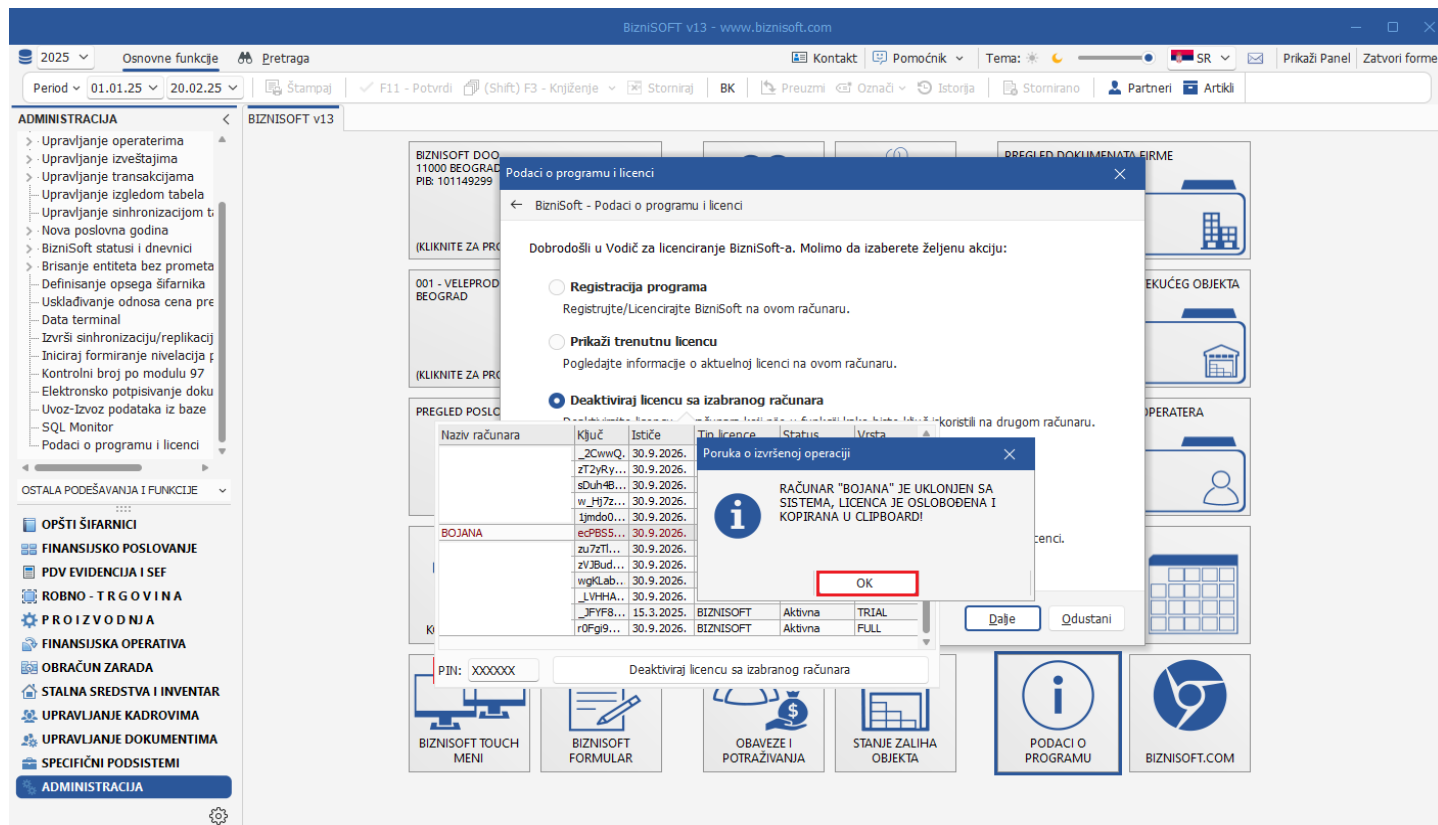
BizniSOFT v13 - www.biznisoft.com

2025 Osnovne funkcije Pretraga

Kontakt Pomoćnik Tema: SR Prikaži Panel Zatvori forme

Period 01.01.25 20.02.25 Štampaj F11 - Potvrdi (Shift) F3 - Knjiženje Storniraj BK Preuzmi Označi Istorija Stornirano Partneri Artikli

ADMINISTRACIJA

Upravljanje operaterima
Upravljanje izveštajima
Upravljanje transakcijama
Upravljanje izgledom tabela
Upravljanje sinhronizacijom t
Nova poslovna godina
BizniSoft statusi i dnevnici
Brisanje entiteta bez prometa
Definisanje opsega šifarnika
Usklađivanje odnosa cena pre
Data terminal
Izvrši sinhronizaciju/replikacij
Iniciraj formiranje nivelacija p
Kontrolni broj po modulu 97
Elektronsko potpisivanje doku
Uvoz-Izvoz podataka iz baze
SQL Monitor
Podaci o programu i licenci

OSTALA PODEŠAVANJA I FUNKCIJE

OPŠTI ŠIFARNICI
FINANSIJSKO POSLOVANJE
PDV EVIDENCIJA I SEF
ROBNO - T R G O V I N A
P R O I Z V O D N J A
FINANSIJSKA OPERATIVA
OBRAČUN ZARADA
STALNA SREDSTVA I INVENTAR
UPRAVLJANJE KADROVIMA
UPRAVLJANJE DOKUMENTIMA
SPECIFIČNI PODSISTEMI
ADMINISTRACIJA

BIZNISOFT v13

BIZNISOFT DOO
11000 BEOGRAD
PIB: 101149299
(KLIKNITE ZA PR

001 - VELEPROD
BEOGRAD
(KLIKNITE ZA PR

PREGLED POSLO

PREGLED DOKUMENATA FIRME
EKUĆEG OBJEKTA
OPERATERA

Podaci o programu i licenci
BizniSoft - Podaci o programu i licenci

Dobrodošli u Vodič za licenciranje BizniSoft-a. Molimo da izaberete željenu akciju:

Registracija programa
Registrujte/Licencirajte BizniSoft na ovom računaru.

Prikaži trenutnu licencu
Pogledajte informacije o aktuelnoj licenci na ovom računaru.

Deaktiviraj licencu sa izabranog računara
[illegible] koristili na drugom računaru.

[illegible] cenci.

Dalje Odustani

| Naziv računara | Ključ | Ističe | Tip licence | Status | Vrsta |
|---|---|---|---|---|---|
| | _2CwwQ.. | 30.9.2026. | | | |
| | zT2yRy... | 30.9.2026. | | | |
| | sDuh4B... | 30.9.2026. | | | |
| | w_Hj7z... | 30.9.2026. | | | |
| | 1jmdo0... | 30.9.2026. | | | |
| BOJANA | ecPBS5... | 30.9.2026. | | | |
| | zu7zTl... | 30.9.2026. | | | |
| | zVJBud... | 30.9.2026. | | | |
| | wgKLab... | 30.9.2026. | | | |
| | _LVHHA.. | 30.9.2026. | | | |
| | _JFYF8... | 15.3.2025. | BIZNISOFT | Aktivna | TRIAL |
| | r0Fgi9... | 30.9.2026. | BIZNISOFT | Aktivna | FULL |

PIN: XXXXXX Deaktiviraj licencu sa izabranog računara

Poruka o izvršenoj operaciji
RAČUNAR "BOJANA" JE UKLONJEN SA SISTEMA, LICENCA JE OSLOBOĐENA I KOPIRANA U CLIPBOARD!
OK

BIZNISOFT TOUCH MENI
BIZNISOFT FORMULAR
OBAVEZE I POTRAŽIVANJA
STANJE ZALIHA OBJEKTA
PODACI O PROGRAMU
BIZNISOFT.COM